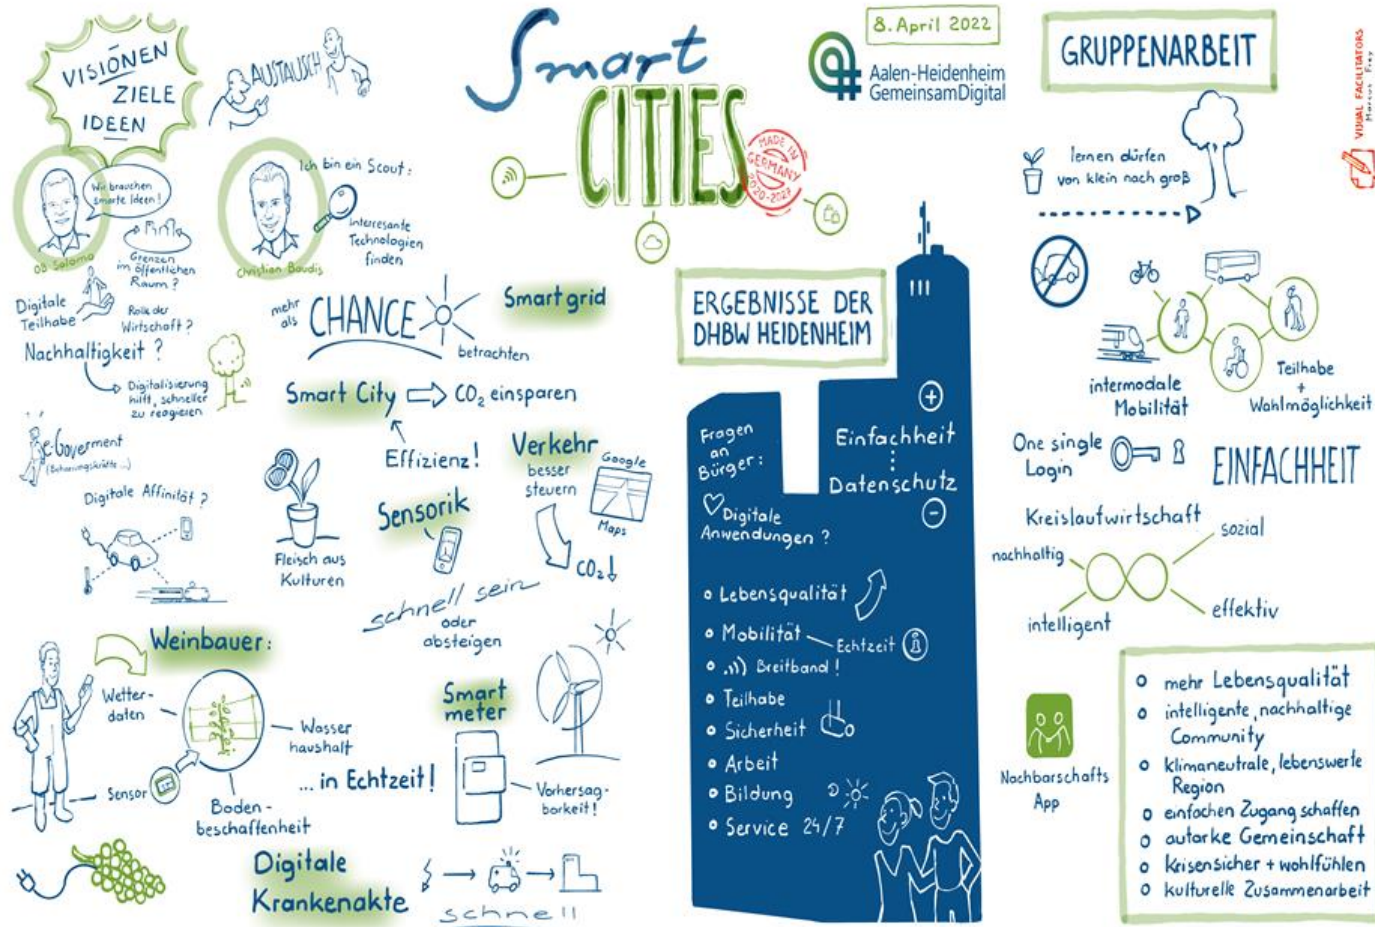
VISIONEN
ZIELE
IDEEN

AUSTAUSCH

Wir brauchen smarte Ideen!

OB Salomo

Grenzen im öffentlichen Raum?

Ich bin ein Scout:

Interessante Technologien finden

Christian Baudis

Digitale Teilhabe

Rolle der Wirtschaft?

Nachhaltigkeit?

Digitalisierung hilft, schneller zu reagieren

e-Goverment (Behördengänge ...)

Digitale Affinität?

mehr als CHANCE betrachten

Smart grid

Smart City ⇒ $CO_2$ einsparen

Effizienz!

Verkehr besser steuern

Google Maps

$CO_2$↓

Sensorik

Fleisch aus Kulturen

schnell sein oder absteigen

Smart CITIES

MADE IN GERMANY 2020-2022

8. April 2022

Aalen-Heidenheim GemeinsamDigital

ERGEBNISSE DER DHBW HEIDENHEIM

Fragen an Bürger:

Einfachheit
⋮
Datenschutz

Digitale Anwendungen?

Lebensqualität
Mobilität — Echtzeit
Breitband!
Teilhabe
Sicherheit
Arbeit
Bildung
Service 24/7

GRUPPENARBEIT

VISUAL FACILITATORS Marcus Frey

lernen dürfen von klein nach groß

intermodale Mobilität

Teilhabe + Wahlmöglichkeit

One single Login

EINFACHHEIT

Kreislaufwirtschaft

sozial

nachhaltig

intelligent

effektiv

Nachbarschafts App

mehr Lebensqualität
intelligente, nachhaltige Community
klimaneutrale, lebenswerte Region
einfachen Zugang schaffen
autarke Gemeinschaft
Krisensicher + wohlfühlen
kulturelle Zusammenarbeit

Weinbauer:

Wetter-daten

Wasser haushalt

Sensor

Boden-beschaffenheit

... in Echtzeit!

Smart meter

Vorhersag-barkeit!

Digitale Krankenakte

schnell